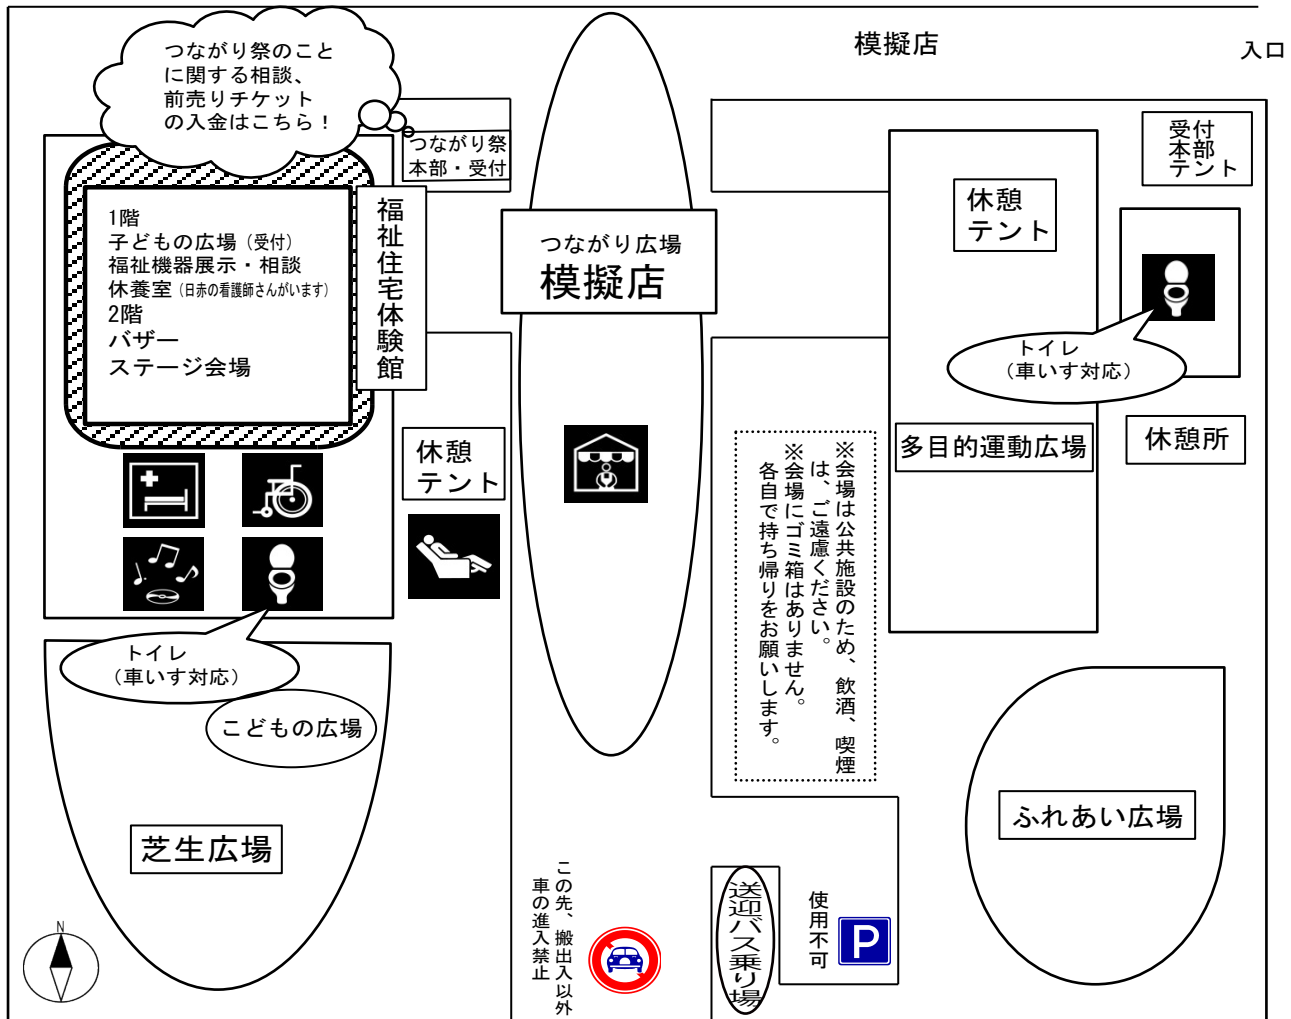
つながり祭のことに関する相談、前売りチケットの入金はこちら！

つながり祭
本部・受付

模擬店

入口

受付
本部
テント

1階
子どもの広場（受付）
福祉機器展示・相談
休養室（日赤の看護師さんがいます）
2階
バザー
ステージ会場

福祉住宅体験館

つながり広場
模擬店

休憩
テント

トイレ
（車いす対応）

多目的運動広場

休憩所

休憩
テント

※会場は公共施設のため、飲酒、喫煙は、ご遠慮ください。
※会場にゴミ箱はありません。各自で持ち帰りをお願いします。

トイレ
（車いす対応）

こどもの広場

芝生広場

ふれあい広場

N

この先、搬出入以外車の進入禁止

送迎バス乗り場

使用不可

P